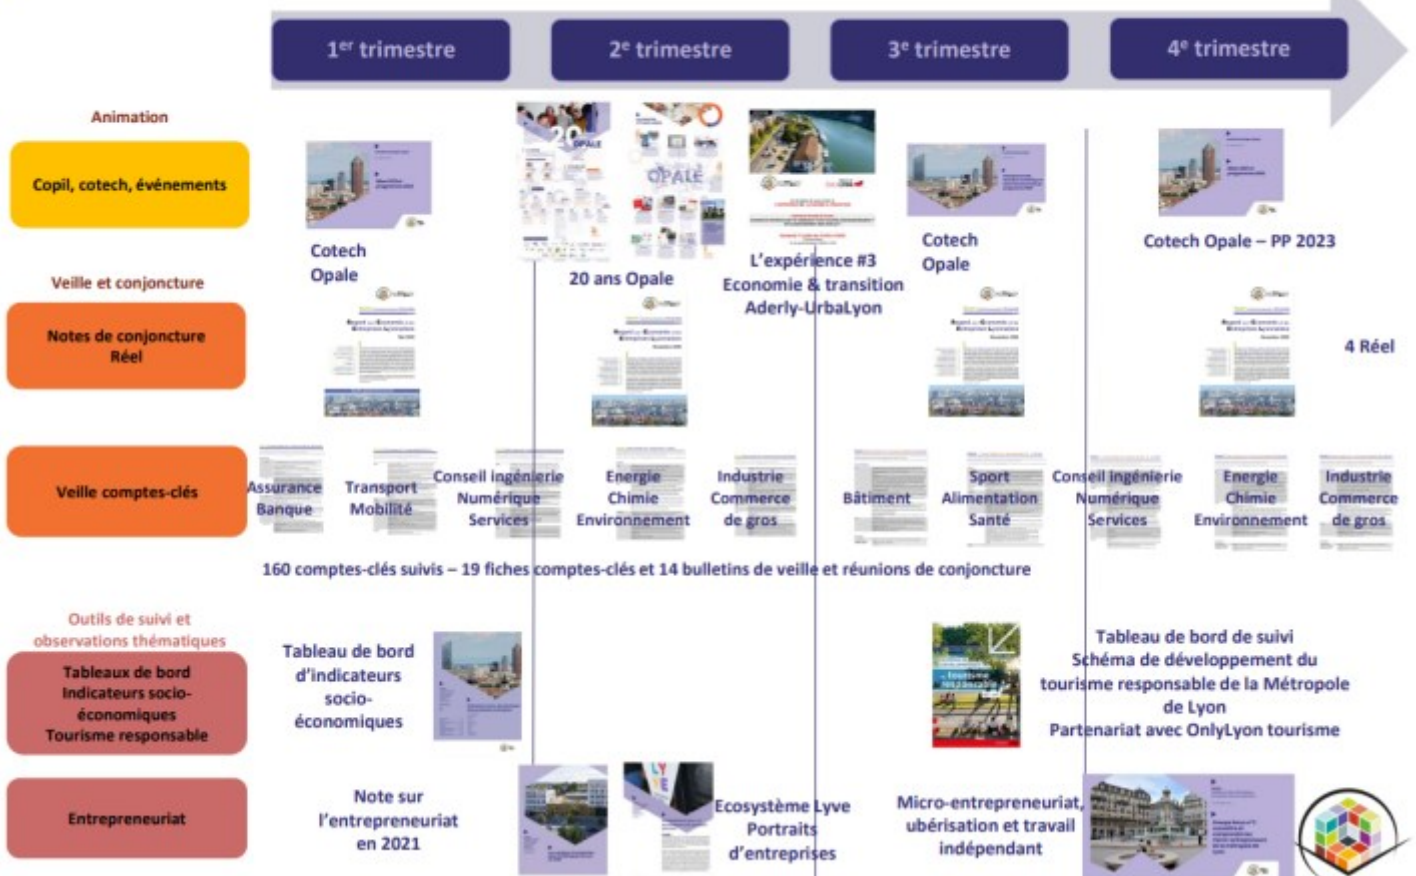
1$^{er}$ trimestre

2$^{e}$ trimestre

3$^{e}$ trimestre

4$^{e}$ trimestre

Animation

Copil, cotech, événements

Cotech Opale

20 ans Opale

L'expérience #3 Economie & transition Aderly-UrbaLyon

Cotech Opale

Cotech Opale – PP 2023

Veille et conjoncture

Notes de conjoncture Réel

4 Réel

Veille comptes-clés

Assurance Banque

Transport Mobilité

Conseil Ingénierie Numérique Services

Energie Chimie Environnement

Industrie Commerce de gros

Bâtiment

Sport Alimentation Santé

Conseil Ingénierie Numérique Services

Energie Chimie Environnement

Industrie Commerce de gros

160 comptes-clés suivis – 19 fiches comptes-clés et 14 bulletins de veille et réunions de conjoncture

Outils de suivi et observations thématiques

Tableaux de bord Indicateurs socio-économiques Tourisme responsable

Tableau de bord d'indicateurs socio-économiques

Tableau de bord de suivi Schéma de développement du tourisme responsable de la Métropole de Lyon Partenariat avec OnlyLyon tourisme

Entrepreneuriat

Note sur l'entrepreneuriat en 2021

Ecosystème Lyve Portraits d'entreprises

Micro-entrepreneuriat, ubérisation et travail indépendant